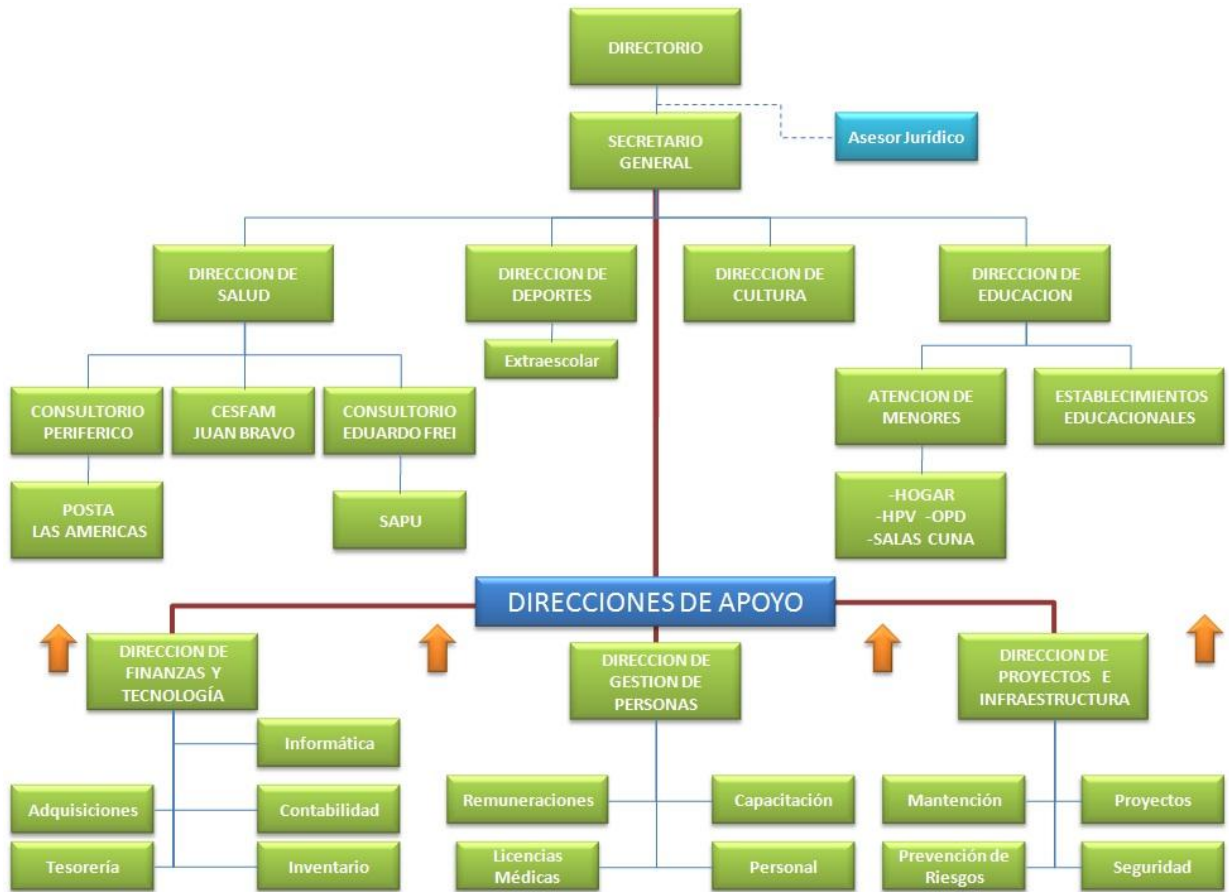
DIRECTORIO

SECRETARIO GENERAL

Asesor Jurídico

DIRECCION DE SALUD

DIRECCION DE DEPORTES

DIRECCION DE CULTURA

DIRECCION DE EDUCACION

Extraescolar

CONSULTORIO PERIFERICO

CESFAM JUAN BRAVO

CONSULTORIO EDUARDO FREI

POSTA LAS AMERICAS

SAPU

ATENCION DE MENORES

ESTABLECIMIENTOS EDUCACIONALES

-HOGAR
-HPV -OPD
-SALAS CUNA

DIRECCIONES DE APOYO

DIRECCION DE FINANZAS Y TECNOLOGÍA

DIRECCION DE GESTION DE PERSONAS

DIRECCION DE PROYECTOS E INFRAESTRUCTURA

Informática

Adquisiciones

Contabilidad

Tesorería

Inventario

Remuneraciones

Capacitación

Licencias Médicas

Personal

Mantención

Proyectos

Prevención de Riesgos

Seguridad